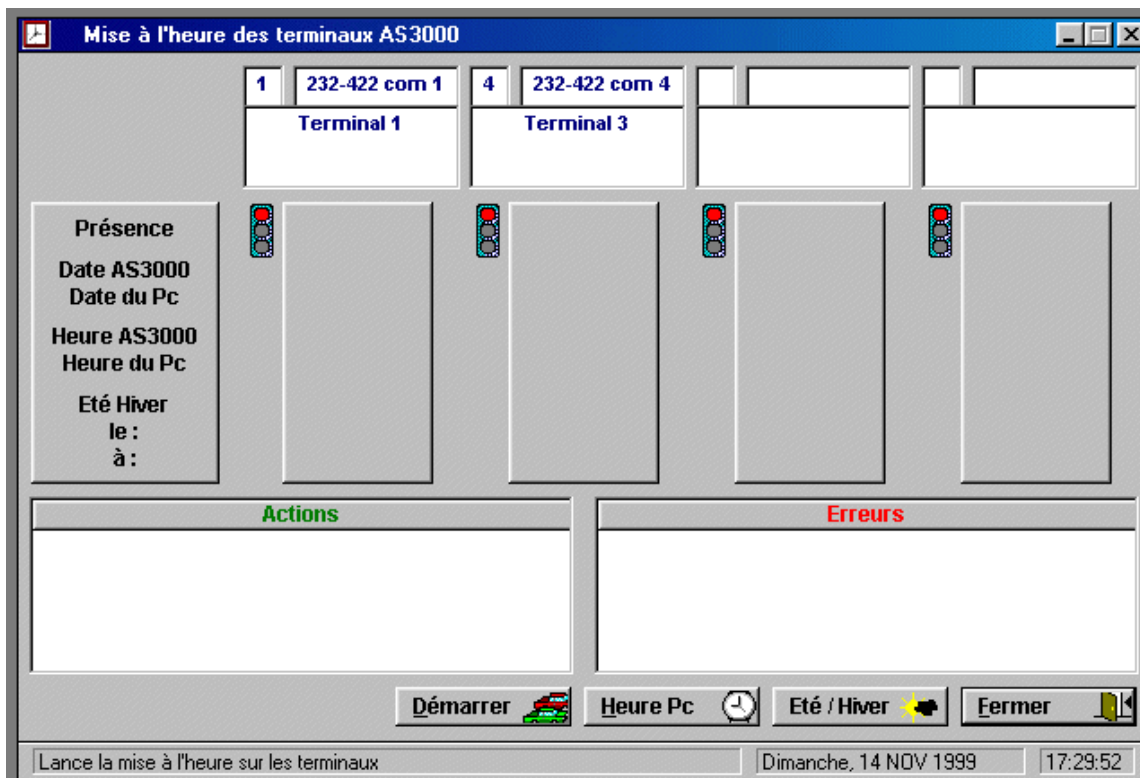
Mise à l'heure des terminaux AS3000

1 | 232-422 com 1
Terminal 1

4 | 232-422 com 4
Terminal 3

Présence
Date AS3000
Date du Pc
Heure AS3000
Heure du Pc
Eté Hiver
le :
à :

Actions

Erreurs

Démarrer

Heure Pc

Eté / Hiver

Fermer

Lance la mise à l'heure sur les terminaux

Dimanche, 14 NOV 1999

17:29:52